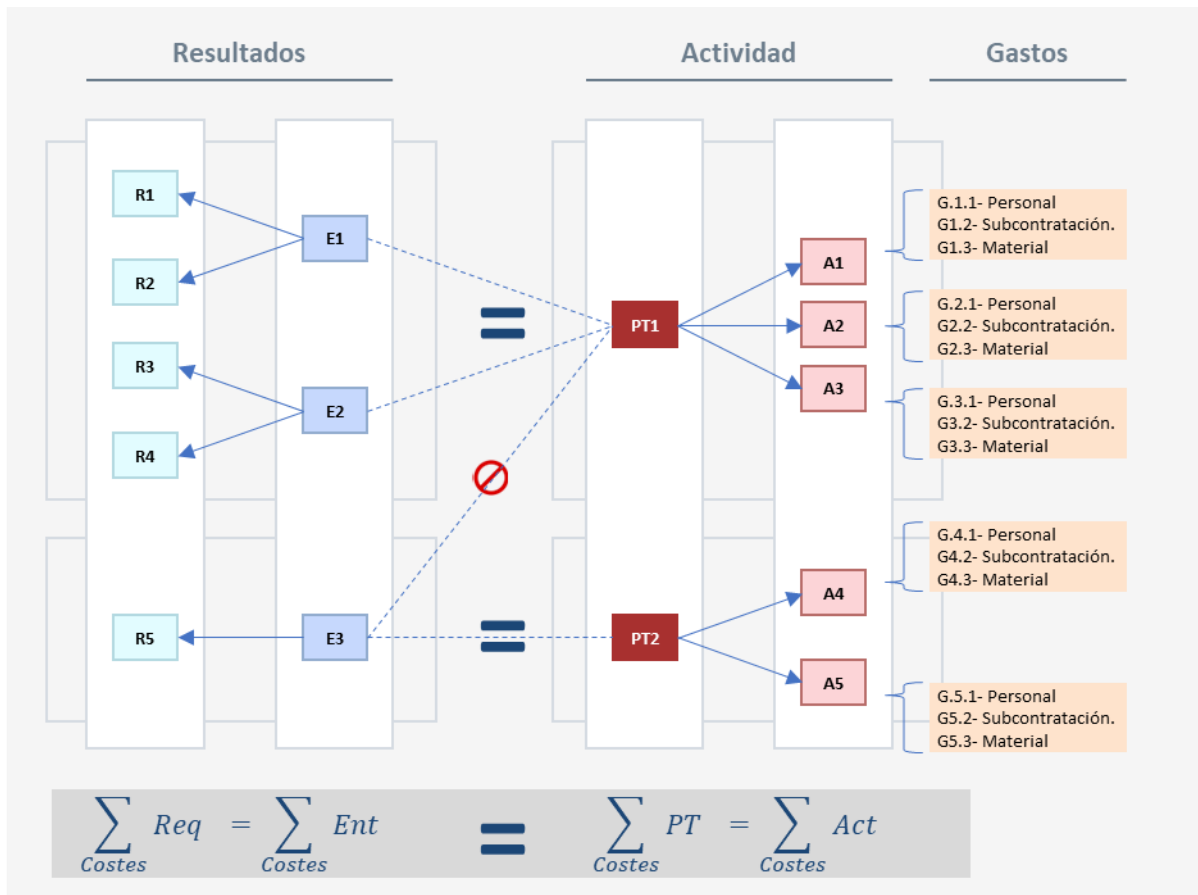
Resultados

Actividad

Gastos

R1

R2

R3

R4

R5

E1

E2

E3

PT1

PT2

A1

A2

A3

A4

A5

G.1.1- Personal
G1.2- Subcontratación.
G1.3- Material

G.2.1- Personal
G2.2- Subcontratación.
G2.3- Material

G.3.1- Personal
G3.2- Subcontratación.
G3.3- Material

G.4.1- Personal
G4.2- Subcontratación.
G4.3- Material

G.5.1- Personal
G5.2- Subcontratación.
G5.3- Material

$\sum_{Costes} Req = \sum_{Costes} Ent$ = $\sum_{Costes} PT = \sum_{Costes} Act$